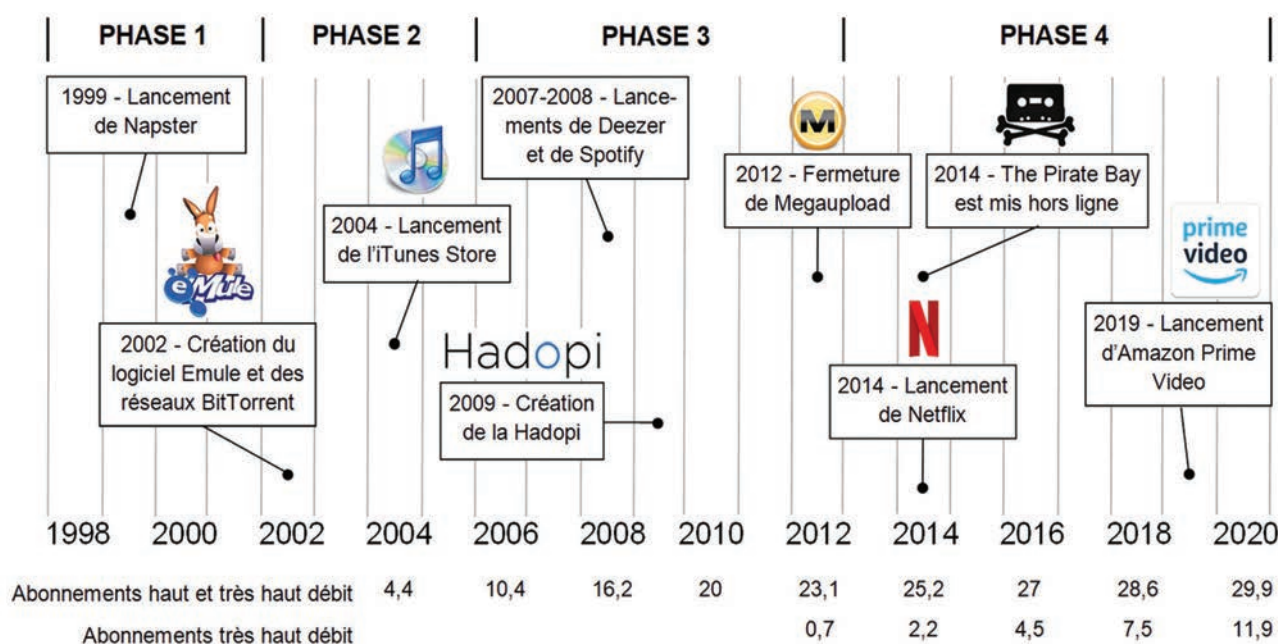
PHASE 1 | PHASE 2 | PHASE 3 | PHASE 4

1999 - Lancement de Napster

2002 - Création du logiciel Emule et des réseaux BitTorrent

eMule

2004 - Lancement de l'iTunes Store

2007-2008 - Lancements de Deezer et de Spotify

Hadopi

2009 - Création de la Hadopi

M

2012 - Fermeture de Megaupload

2014 - The Pirate Bay est mis hors ligne

N

2014 - Lancement de Netflix

prime video

2019 - Lancement d'Amazon Prime Video

1998 2000 2002 2004 2006 2008 2010 2012 2014 2016 2018 2020

| | 2004 | 2006 | 2008 | 2010 | 2012 | 2014 | 2016 | 2018 | 2020 |
|---|---|---|---|---|---|---|---|---|---|
| Abonnements haut et très haut débit | 4,4 | 10,4 | 16,2 | 20 | 23,1 | 25,2 | 27 | 28,6 | 29,9 |
| Abonnements très haut débit | | | | | 0,7 | 2,2 | 4,5 | 7,5 | 11,9 |